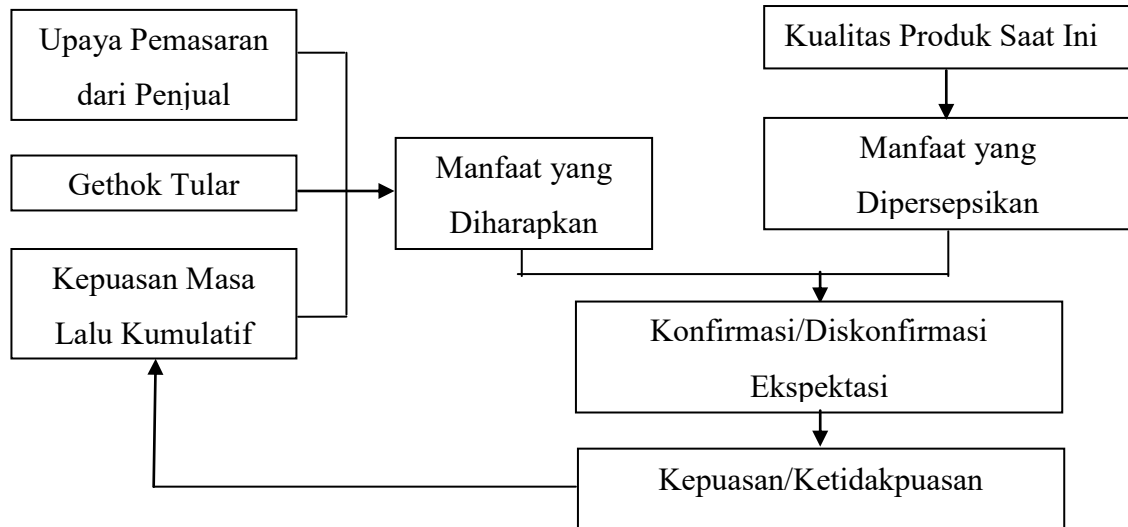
Upaya Pemasaran dari Penjual

Gethok Tular

Kepuasan Masa Lalu Kumulatif

Manfaat yang Diharapkan

Kualitas Produk Saat Ini

Manfaat yang Dipersepsikan

Konfirmasi/Diskonfirmasi Ekspektasi

Kepuasan/Ketidakpuasan